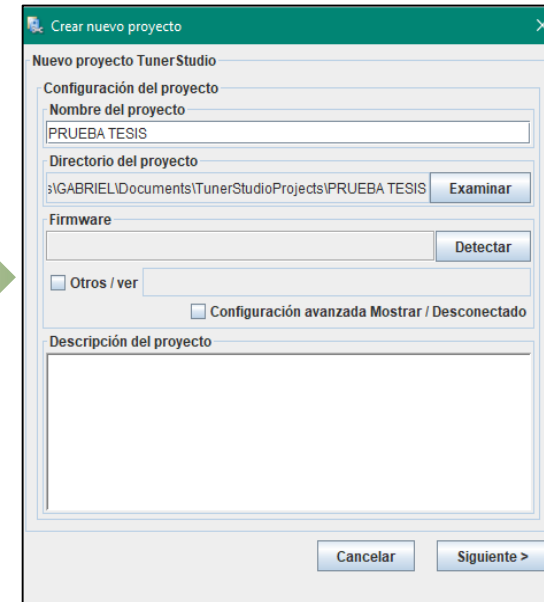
Crear nuevo proyecto

Nuevo proyecto TunerStudio

Configuración del proyecto

Nombre del proyecto

PRUEBA TESIS

Directorio del proyecto

s\GABRIEL\Documents\TunerStudioProjects\PRUEBA TESIS

Examinar

Firmware

Detectar

Otros / ver

Configuración avanzada Mostrar / Desconectado

Descripción del proyecto

Cancelar

Siguiente >